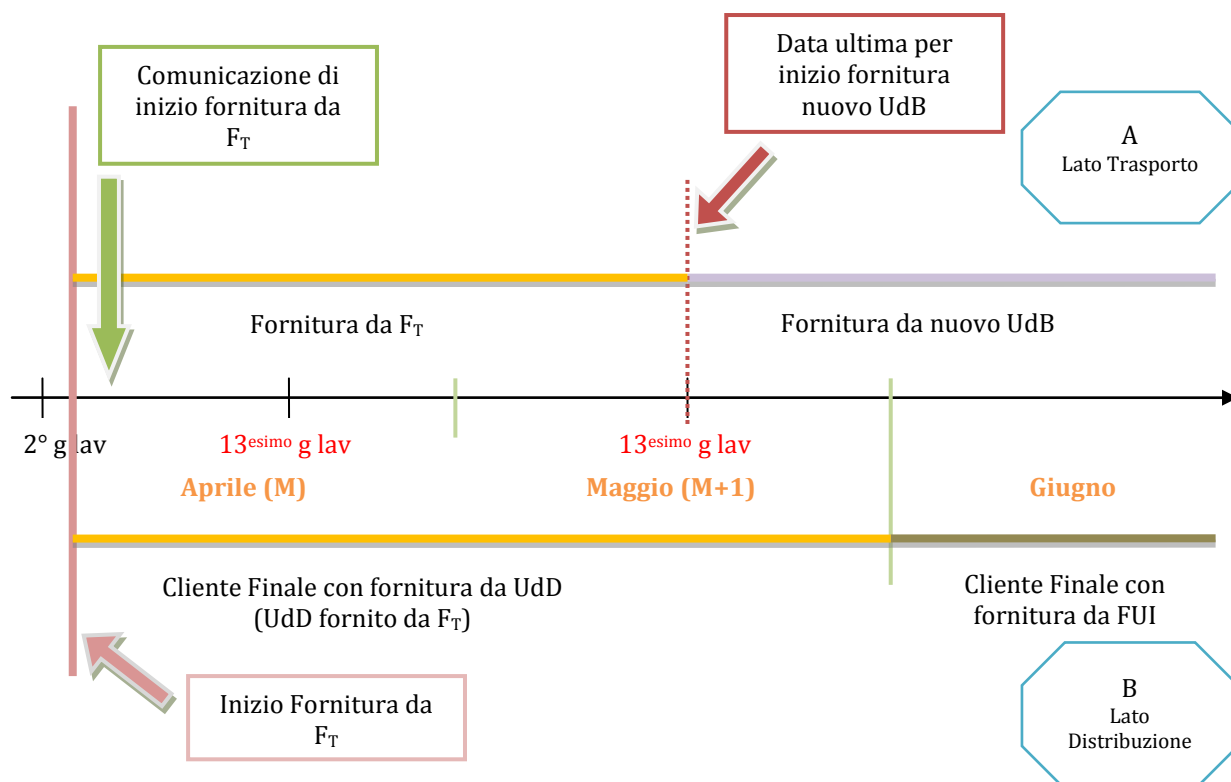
Comunicazione di inizio fornitura da $F_T$

Data ultima per inizio fornitura nuovo UdB

A
Lato Trasporto

Fornitura da $F_T$

Fornitura da nuovo UdB

2° g lav

13$^{esimo}$ g lav

13$^{esimo}$ g lav

Aprile (M)

Maggio (M+1)

Giugno

Cliente Finale con fornitura da UdD (UdD fornito da $F_T$)

Cliente Finale con fornitura da FUI

B
Lato Distribuzione

Inizio Fornitura da $F_T$